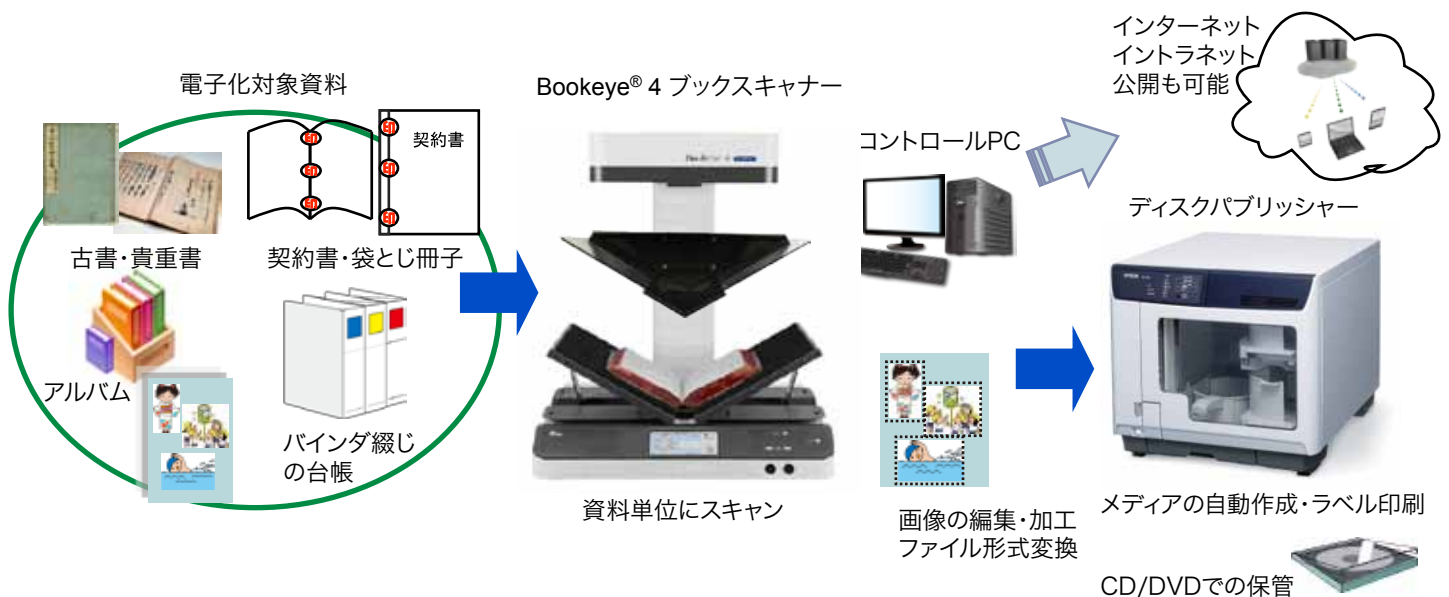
電子化対象資料

契約書

古書・貴重書

契約書・袋とじ冊子

アルバム

バインダ綴じの台帳

Bookeye® 4 ブックスキャナー

資料単位にスキャン

コントロールPC

インターネット
イントラネット
公開も可能

ディスクパブリッシャー

画像の編集・加工
ファイル形式変換

メディアの自動作成・ラベル印刷

CD/DVDでの保管